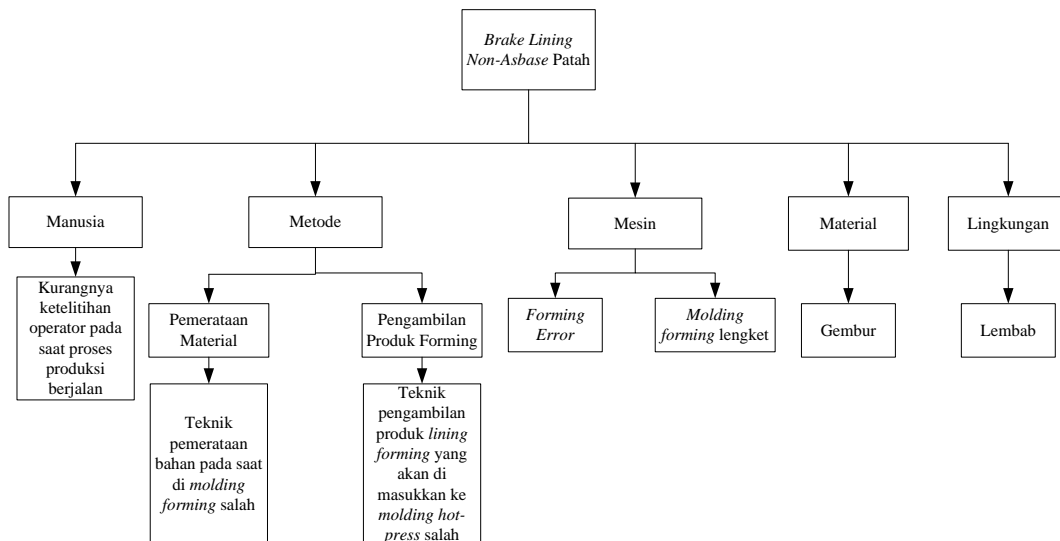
Brake Lining Non-Asbase Patah

Manusia

Kurangnya ketelitihan operator pada saat proses produksi berjalan

Metode

Pemerataan Material

Teknik pemerataan bahan pada saat di molding forming salah

Pengambilan Produk Forming

Teknik pengambilan produk lining forming yang akan di masukkan ke molding hot-press salah

Mesin

Forming Error

Molding forming lengket

Material

Gembur

Lingkungan

Lembab